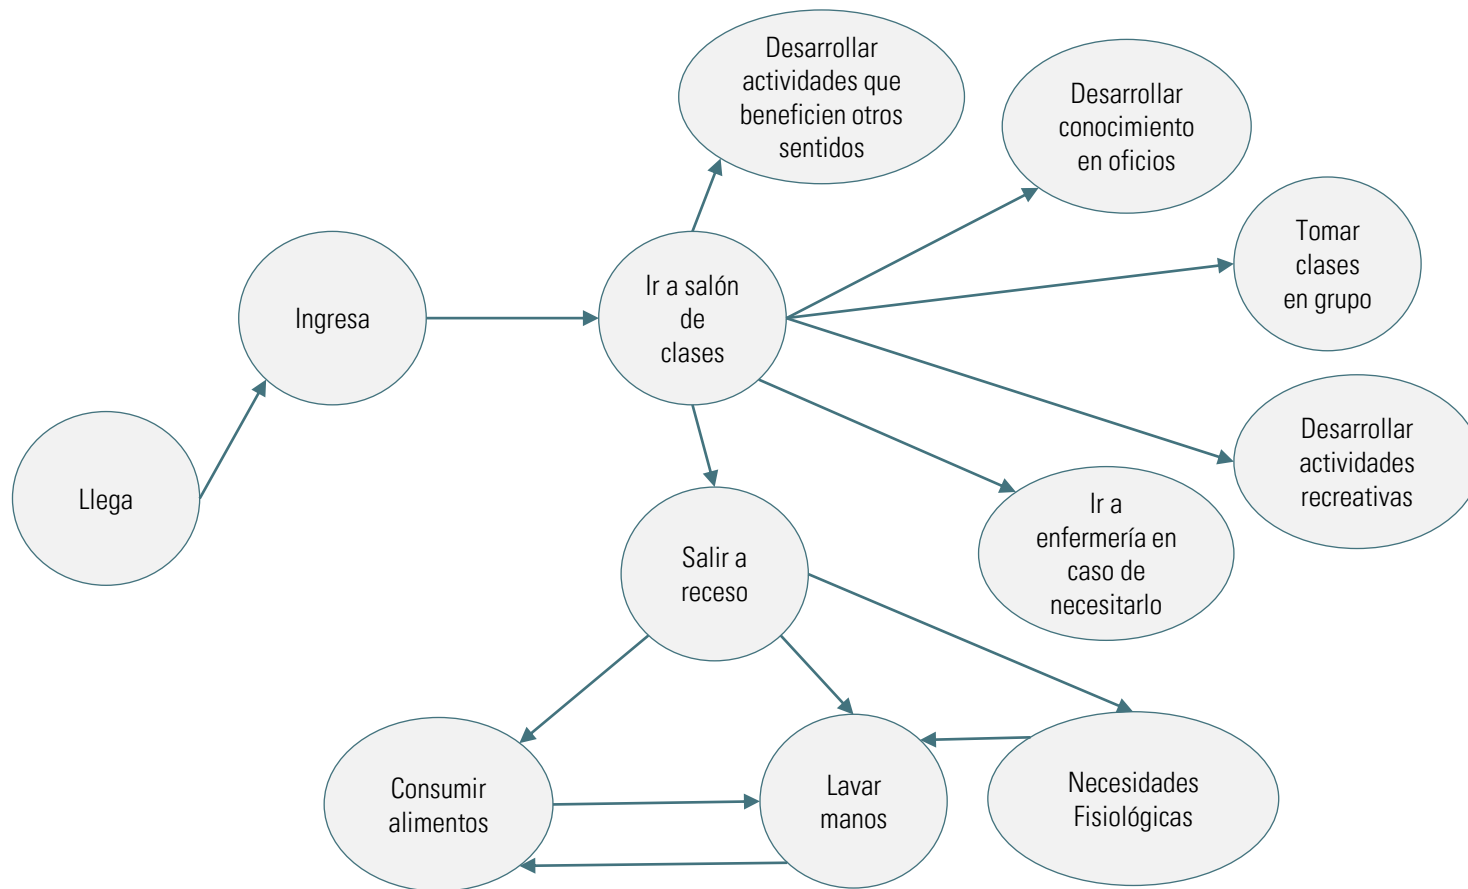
Desarrollar actividades que beneficien otros sentidos

Desarrollar conocimiento en oficios

Tomar clases en grupo

Ingresa

Ir a salón de clases

Llega

Desarrollar actividades recreativas

Ir a enfermería en caso de necesitarlo

Salir a receso

Consumir alimentos

Lavar manos

Necesidades Fisiológicas